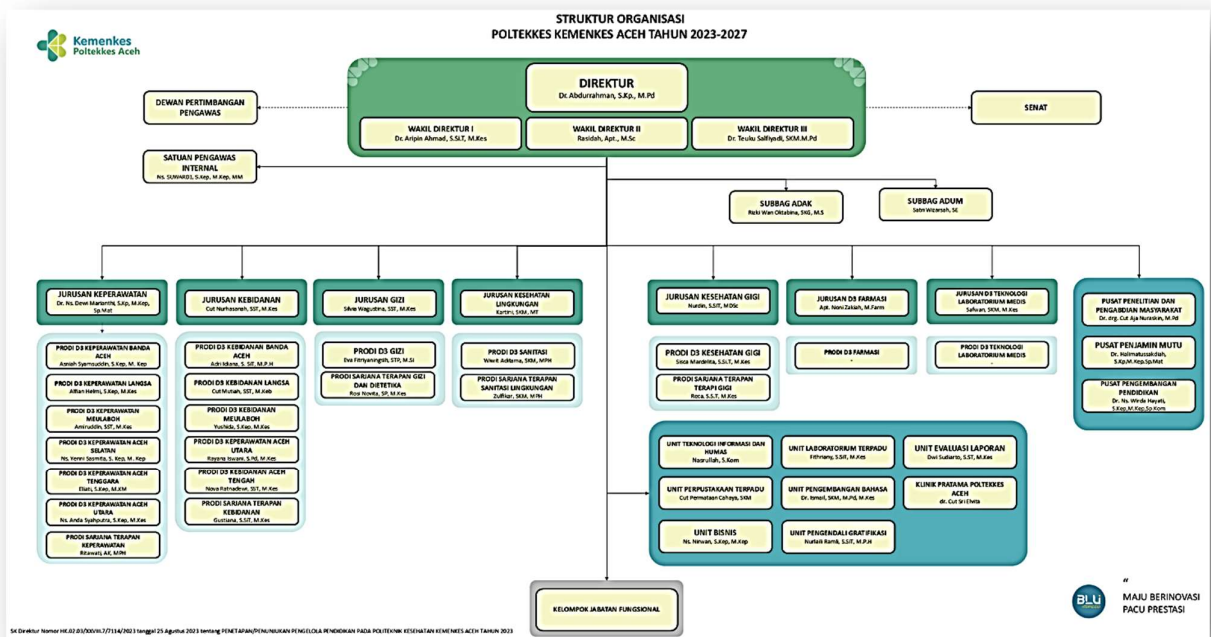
Kemenkes
Poltekkes Aceh

STRUKTUR ORGANISASI
POLTEKKES KEMENKES ACEH TAHUN 2023-2027

DIREKTUR
Dr. Abdurrahman, S.Kp., M.Pd

WAKIL DIREKTUR I
Dr. Aripin Ahmad, S.SiT, M.Kes

WAKIL DIREKTUR II
Rasidah, Apt., M.Sc

WAKIL DIREKTUR III
Dr. Teuku Salfiyadi, SKM.M.Pd

DEWAN PERTIMBANGAN PENGAWAS

SENAT

SATUAN PENGAWAS INTERNAL
Ns. SUWARDI, S.Kep, M.Kep, MM

SUBBAG ADAK
Rizki Wan Oktabina, SKG, M.S

SUBBAG ADUM
Sabri Wizarsah, SE

JURUSAN KEPERAWATAN
Dr. Ns. Dewi Marianthi, S.Kp, M.Kep, Sp.Mat

PRODI D3 KEPERAWATAN BANDA ACEH
Asniah Syamsuddin, S.Kep, M. Kep

PRODI D3 KEPERAWATAN LANGSA
Alfian Helmi, S.Kep, M.Kes

PRODI D3 KEPERAWATAN MEULABOH
Amiruddin, SST, M.Kes

PRODI D3 KEPERAWATAN ACEH SELATAN
Ns. Yenni Susmita, S. Kep, M. Kep

PRODI D3 KEPERAWATAN ACEH TENGGARA
Eliati, S.Kep, M.KM

PRODI D3 KEPERAWATAN ACEH UTARA
Ns. Anda Syahputra, S.Kep, M.Kes

PRODI SARJANA TERAPAN KEPERAWATAN
Ritawati, AK, MPH

JURUSAN KEBIDANAN
Cut Nurhasanah, SST, M.Kes

PRODI D3 KEBIDANAN BANDA ACEH
Adi Idiana, S. SiT, M.P.H

PRODI D3 KEBIDANAN LANGSA
Cut Mutiah, SST, M.Keb

PRODI D3 KEBIDANAN MEULABOH
Yushida, S.Kep, M.Kes

PRODI D3 KEPERAWATAN ACEH UTARA
Rayana Iswani, S.Pd, M.Kes

PRODI D3 KEBIDANAN ACEH TENGAH
Nova Ratnadewi, SST, M.Kes

PRODI SARJANA TERAPAN KEBIDANAN
Gustiana, S.SiT, M.Kes

JURUSAN GIZI
Silvia Wagustina, SST, M.Kes

PRODI D3 GIZI
Eva Fitriyaningsih, STP, M.Si

PRODI SARJANA TERAPAN GIZI DAN DIETETIKA
Rosi Novita, SP, M.Kes

JURUSAN KESEHATAN LINGKUNGAN
Kartini, SKM, MT

PRODI D3 SANITASI
Wiwit Aditama, SKM, MPH

PRODI SARJANA TERAPAN SANITASI LINGKUNGAN
Zulfikar, SKM, MPH

JURUSAN KESEHATAN GIGI
Nurdin, S.SiT, MDSc

PRODI D3 KESEHATAN GIGI
Sisca Mardelita, S.SiT, M.Kes

PRODI SARJANA TERAPAN TERAPI GIGI
Reca, S.S.T, M.Kes

JURUSAN D3 FARMASI
Apt. Noni Zakiah, M.Farm

PRODI D3 FARMASI
-

JURUSAN D3 TEKNOLOGI LABORATORIUM MEDIS
Safwan, SKM, M.Kes

PRODI D3 TEKNOLOGI LABORATORIUM MEDIS
-

PUSAT PENELITIAN DAN PENGABDIAN MASYARAKAT
Dr. drg. Cut Aja Nuraskin, M.Pd

PUSAT PENJAMIN MUTU
Dr. Halimatussakdiah, S.Kp.M.Kep.Sp.Mat

PUSAT PENGEMBANGAN PENDIDIKAN
Dr. Ns. Wirda Hayati, S.Kep.M.Kep.Sp.Kom

UNIT TEKNOLOGI INFORMASI DAN HUMAS
Nasrullah, S.Kom

UNIT LABORATORIUM TERPADU
Fithriany, S.SiT, M.Kes

UNIT EVALUASI LAPORAN
Dwi Sudiarto, S.ST, M.Kes

UNIT PERPUSTAKAAN TERPADU
Cut Permatasari Cahaya, SKM

UNIT PENGEMBANGAN BAHASA
Dr. Ismail, SKM, M.Pd, M.Kes

KLINIK PRATAMA POLTEKKES ACEH
dr. Cut Sri Elvita

UNIT BISNIS
Ns. Nirwan, S.Kep, M.Kep

UNIT PENGENDALI GRATIFIKASI
Nurlaili Ramli, S.ST, M.P.H

KELOMPOK JABATAN FUNGSIONAL

BLU

"
MAJU BERINOVASI
PACU PRESTASI

SK Direktur Nomor HK.02.03/XXVIII.7/2114/2023 tanggal 25 Agustus 2023 tentang PENETAPAN/PENUNJUKAN PENGELOLA PENDIDIKAN PADA POLITEKNIK KESEHATAN KEMENKES ACEH TAHUN 2023